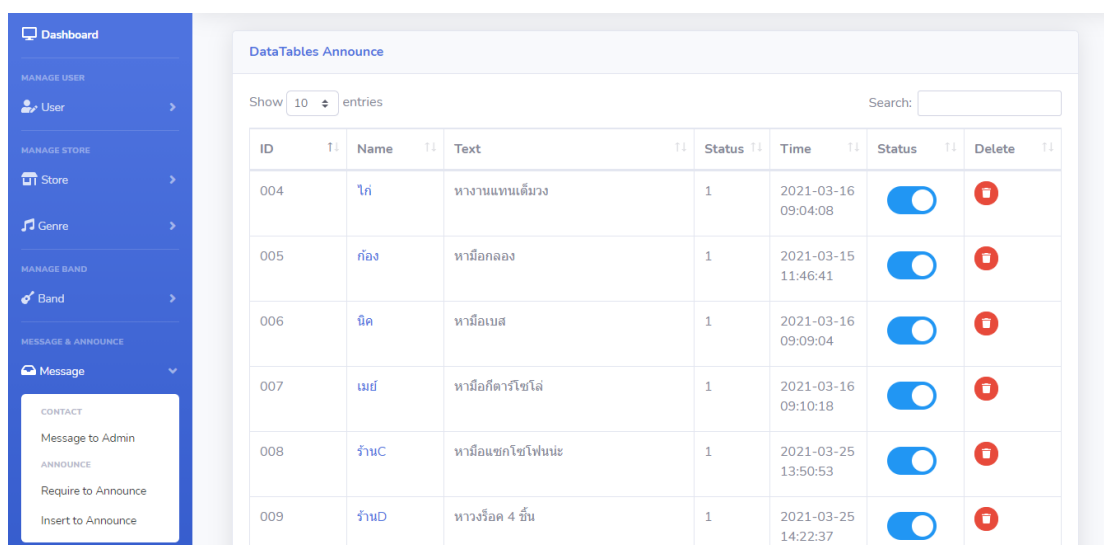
Dashboard

MANAGE USER

User

MANAGE STORE

Store

Genre

MANAGE BAND

Band

MESSAGE & ANNOUNCE

Message

CONTACT

Message to Admin

ANNOUNCE

Require to Announce

Insert to Announce

DataTables Announce

Show 10 entries

Search:

| ID | Name | Text | Status | Time | Status | Delete |
|---|---|---|---|---|---|---|
| 004 | ไก่ | หางานแทนเต็มวง | 1 | 2021-03-16 09:04:08 | | |
| 005 | ก้อง | หามือกลอง | 1 | 2021-03-15 11:46:41 | | |
| 006 | นิค | หามือเบส | 1 | 2021-03-16 09:09:04 | | |
| 007 | เมย์ | หามือกีตาร์โซโล่ | 1 | 2021-03-16 09:10:18 | | |
| 008 | ร้านC | หามือแซกโซโฟนน่ะ | 1 | 2021-03-25 13:50:53 | | |
| 009 | ร้านD | หาวงร็อค 4 ชิ้น | 1 | 2021-03-25 14:22:37 | | |